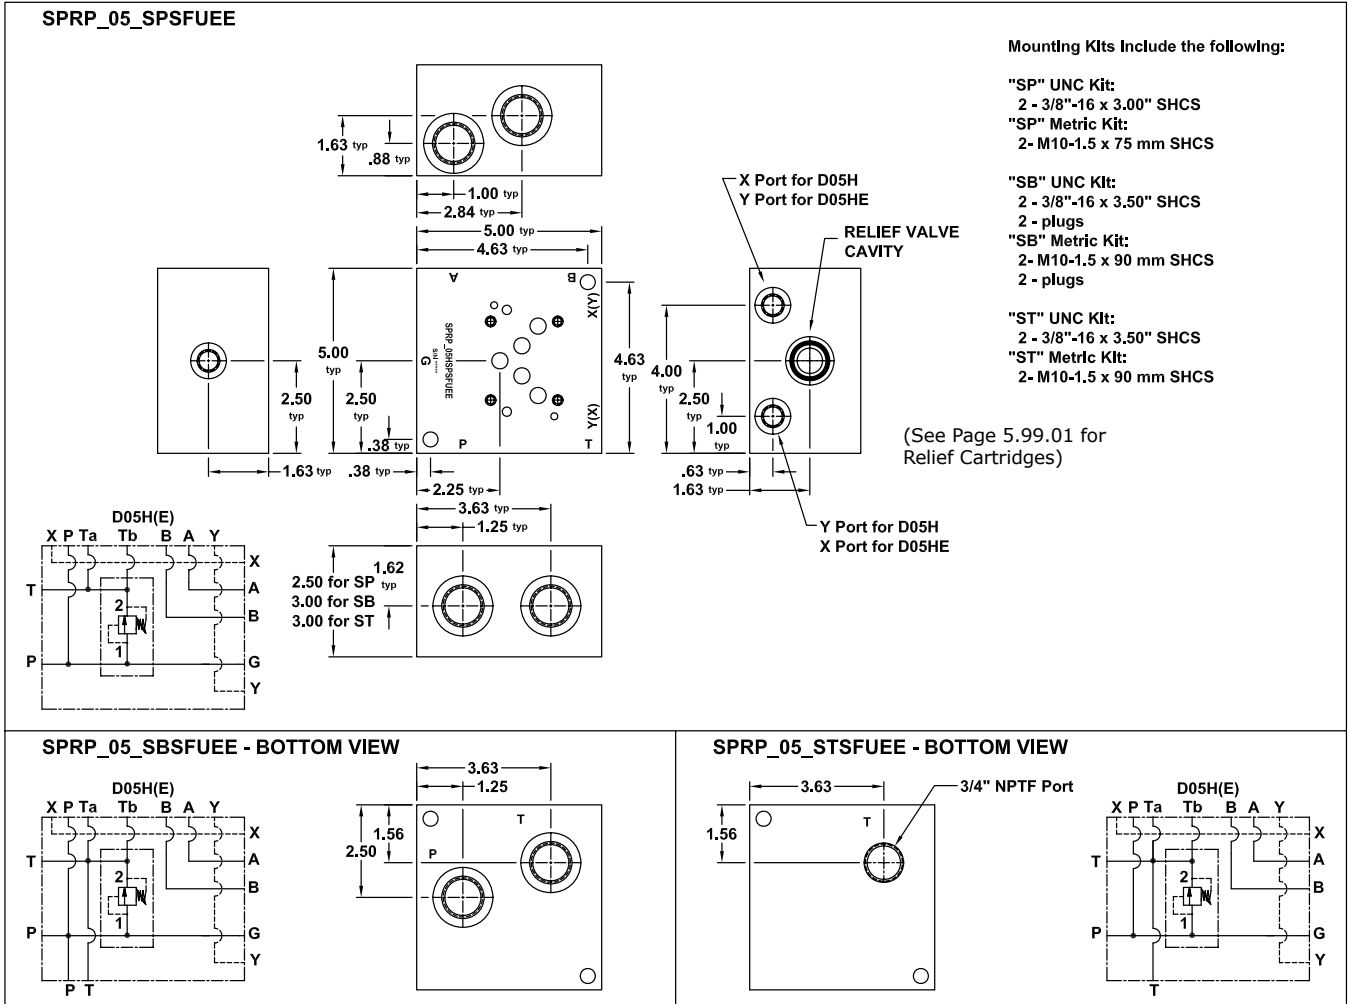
SPRP_05_SPSFUEE

Mounting Kits Include the following:

"SP" UNC Kit:
2 - 3/8"-16 x 3.00" SHCS
"SP" Metric Kit:
2- M10-1.5 x 75 mm SHCS

"SB" UNC Kit:
2 - 3/8"-16 x 3.50" SHCS
2 - plugs
"SB" Metric Kit:
2- M10-1.5 x 90 mm SHCS
2 - plugs

"ST" UNC Kit:
2 - 3/8"-16 x 3.50" SHCS
"ST" Metric Kit:
2- M10-1.5 x 90 mm SHCS

1.63 typ
.88 typ
1.00 typ
2.84 typ
5.00 typ
4.63 typ

X Port for D05H
Y Port for D05HE

RELIEF VALVE CAVITY

A B X(Y) G P T Y(X)
SPRP_05/SPSFUEE

5.00 typ
2.50 typ
2.50 typ
.38 typ
4.63 typ
4.00 typ
2.50 typ
1.00 typ
1.63 typ
.38 typ
2.25 typ
.63 typ
1.63 typ

(See Page 5.99.01 for Relief Cartridges)

3.63 typ
1.25 typ

Y Port for D05H
X Port for D05HE

D05H(E)
X P Ta Tb B A Y
X
T A
2
B
1
P G
Y

2.50 for SP
3.00 for SB
3.00 for ST
1.62 typ

SPRP_05_SBSFUEE - BOTTOM VIEW

D05H(E)
X P Ta Tb B A Y
X
T A
2
B
1
P G
Y
P T

3.63
1.25
1.56
2.50
T
P

SPRP_05_STSFUEE - BOTTOM VIEW

3.63
3/4" NPTF Port
1.56
T

D05H(E)
X P Ta Tb B A Y
X
T A
2
B
1
P G
Y
T